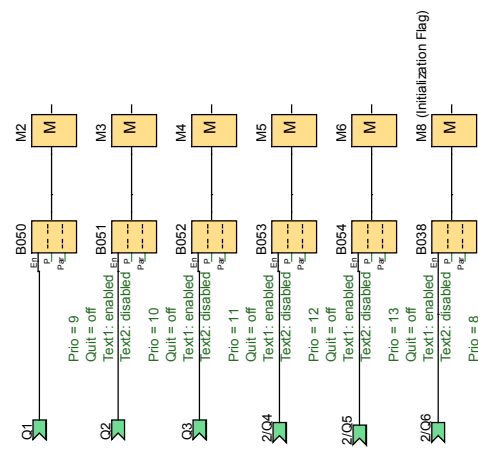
M2
M
B050
En
P
Par
Prio = 9
Quit = off
Text1: enabled
Text2: disabled
Q1

M3
M
B051
En
P
Par
Prio = 10
Quit = off
Text1: enabled
Text2: disabled
Q2

M4
M
B052
En
P
Par
Prio = 11
Quit = off
Text1: enabled
Text2: disabled
Q3

M5
M
B053
En
P
Par
Prio = 12
Quit = off
Text1: enabled
Text2: disabled
2/Q4

M6
M
B054
En
P
Par
Prio = 13
Quit = off
Text1: enabled
Text2: disabled
2/Q5

M8 (Initialization Flag)
M
B038
En
P
Par
Prio = 8
Quit = off
Text1: enabled
Text2: disabled
2/Q6